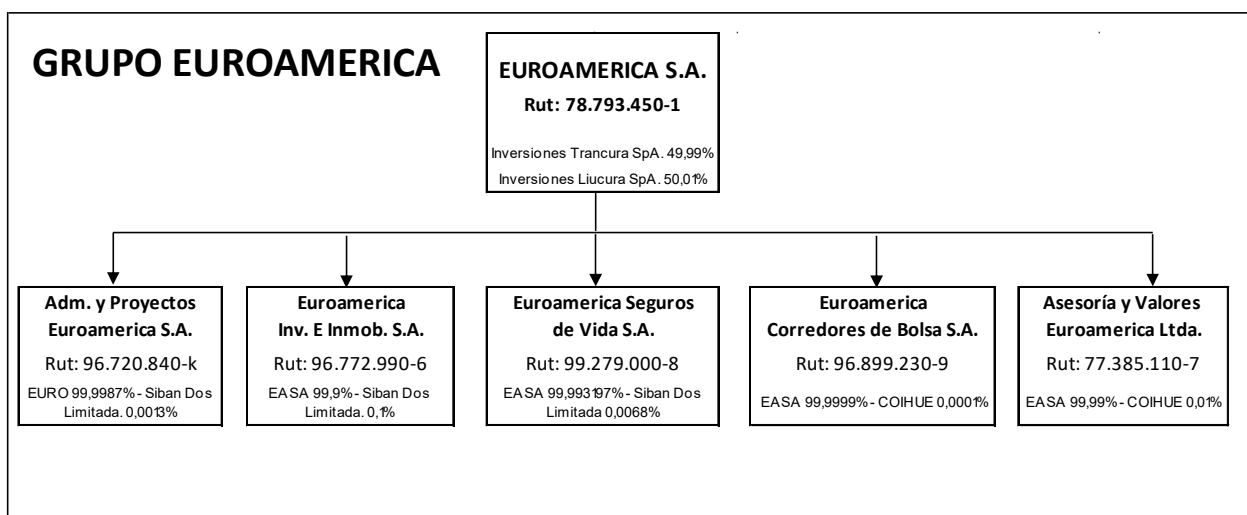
GRUPO EUROAMERICA

EUROAMERICA S.A.
Rut: 78.793.450-1
Inversiones Trancura SpA. 49,99%
Inversiones Liucura SpA. 50,01%

Adm. y Proyectos Euroamerica S.A.
Rut: 96.720.840-k
EURO 99,9987% - Siban Dos Limitada. 0,0013%

Euroamerica Inv. E Inmob. S.A.
Rut: 96.772.990-6
EASA 99,9% - Siban Dos Limitada. 0,1%

Euroamerica Seguros de Vida S.A.
Rut: 99.279.000-8
EASA 99,993197% - Siban Dos Limitada 0,0068%

Euroamerica Corredores de Bolsa S.A.
Rut: 96.899.230-9
EASA 99,9999% - COIHUE 0,0001%

Asesoría y Valores Euroamerica Ltda.
Rut: 77.385.110-7
EASA 99,99% - COIHUE 0,01%